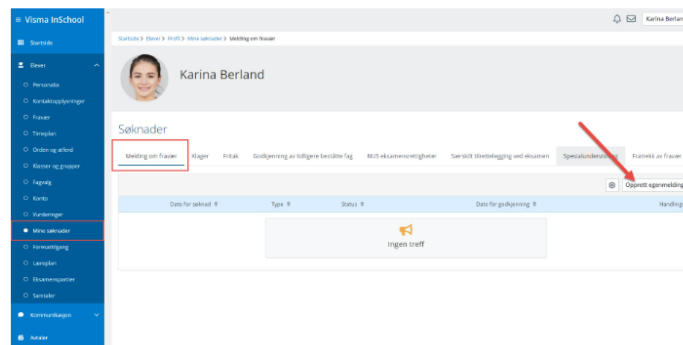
Visma InSchool

Startside

Elever

Personalia

Kontaktopplysninger

Fravær

Timeplan

Orden og atferd

Klasser og grupper

Fagvalg

Konto

Vurderinger

Mine søknader

Foresatte

Læreplan

Eksamensparter

Samtaler

Kommunikasjon

Avtaler

Karina Berland

Startside > Elever > Profil > Mine søknader > Melding om fravær

Karina Berland

Søknader

Melding om fravær

Klager

Fritak

Godkjenning av tidligere beståtte fag

NUS eksamensrettigheter

Særskilt tilrettelegging ved eksamen

Spesialundervisning

Framskk av fravær

Opprett egenmelding

Dato for søknad

Type

Status

Dato for godkjenning

Handling

Ingen treff